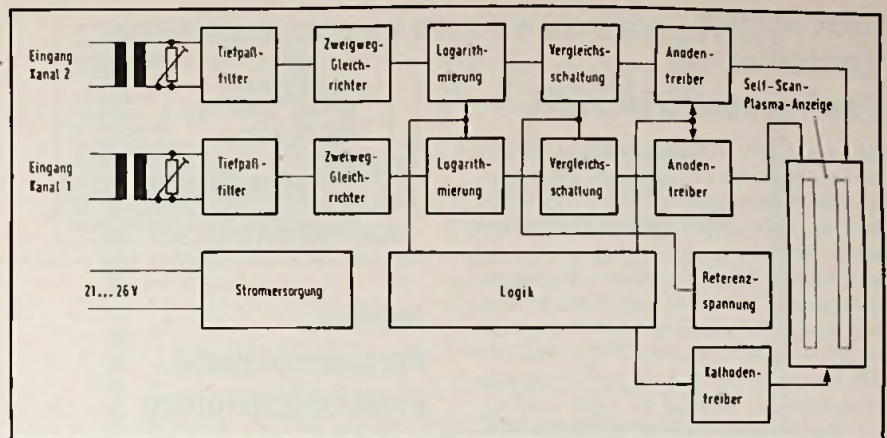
Eingang Kanal 2

Tiefpaßfilter

Zweiweg-Gleichrichter

Logarithmierung

Vergleichsschaltung

Anodentreiber

Self-Scan-Plasma-Anzeige

Eingang Kanal 1

Tiefpaßfilter

Zweiweg-Gleichrichter

Logarithmierung

Vergleichsschaltung

Anodentreiber

21... 26 V

Stromversorgung

Logik

Referenzspannung

Kathodentreiber